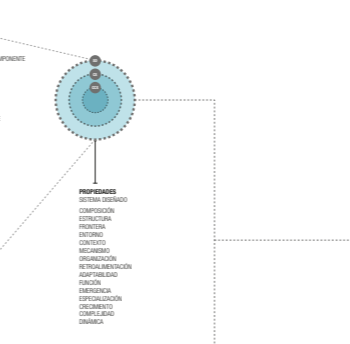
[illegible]PONENTE

PROPIEDADES
SISTEMA DISEÑADO

COMPOSICIÓN
ESTRUCTURA
FRONTERA
ENTORNO
CONTEXTO
MECANISMO
ORGANIZACIÓN
RETROALIMENTACIÓN
ADAPTABILIDAD
FUNCIÓN
EMERGENCIA
ESPECIALIZACIÓN
CRECIMIENTO
COMPLEJIDAD
DINÁMICA